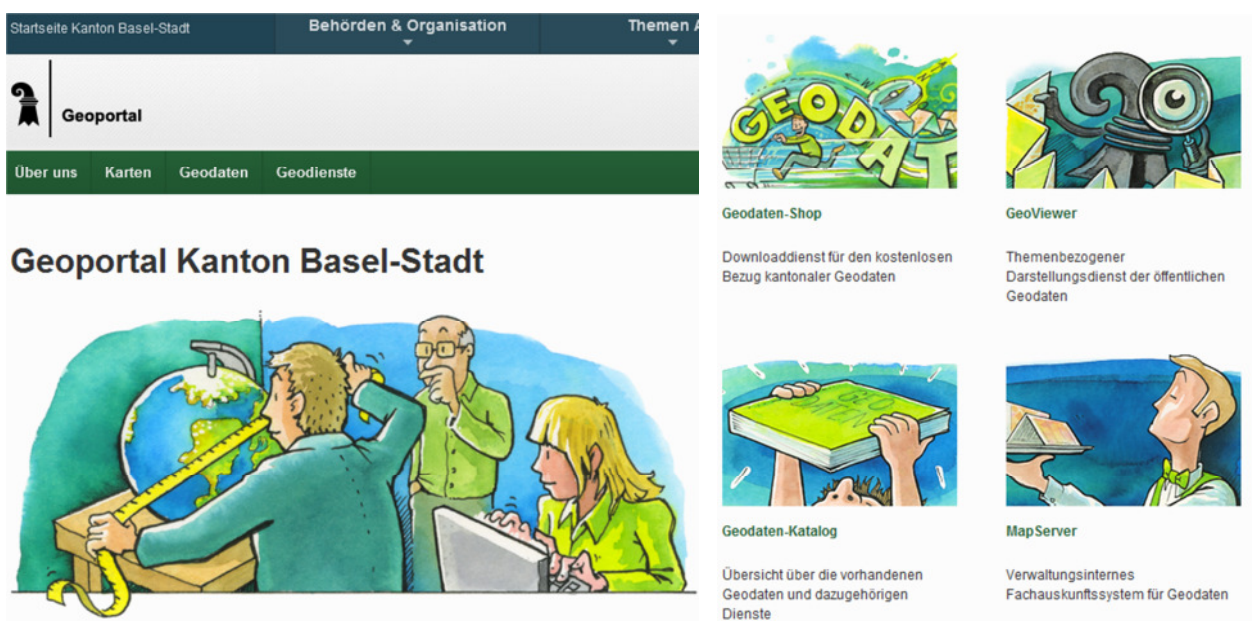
Startseite Kanton Basel-Stadt

Behörden & Organisation

Themen A

Geoportal

Über uns

Karten

Geodaten

Geodienste

Geoportal Kanton Basel-Stadt

GEODAT

Geodaten-Shop

Downloaddienst für den kostenlosen Bezug kantonaler Geodaten

GeoViewer

Themenbezogener Darstellungsdienst der öffentlichen Geodaten

GEO DATEN

Geodaten-Katalog

Übersicht über die vorhandenen Geodaten und dazugehörigen Dienste

MapServer

Verwaltungsinternes Fachauskunftssystem für Geodaten